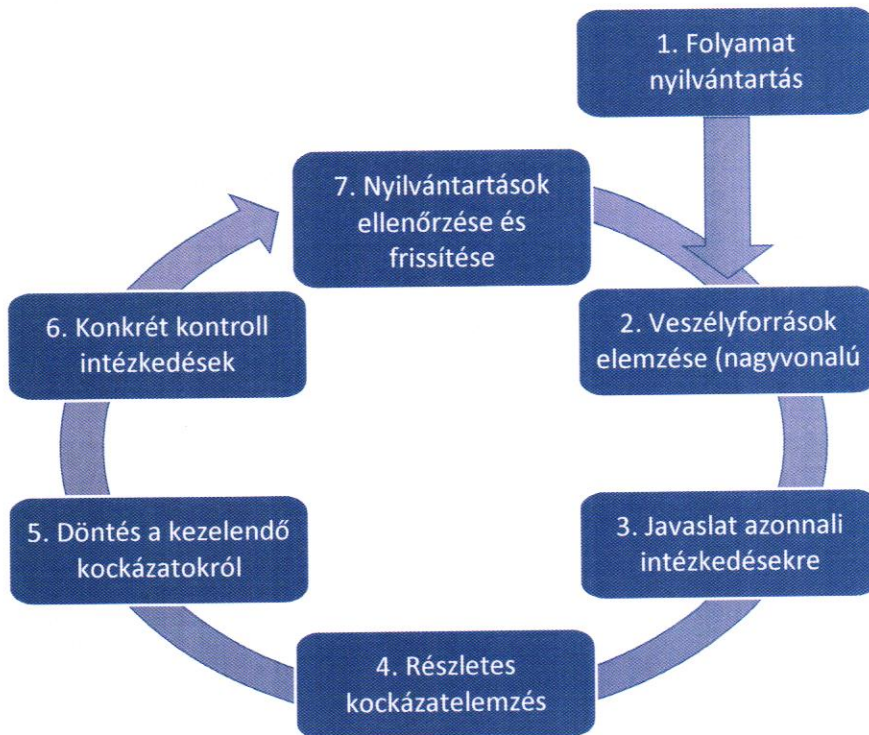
1. Folyamat nyilvántartás

7. Nyilvántartások ellenőrzése és frissítése

2. Veszélyforrások elemzése (nagyvonalú

6. Konkrét kontroll intézkedések

3. Javaslat azonnali intézkedésekre

5. Döntés a kezelendő kockázatokról

4. Részletes kockázatelemzés